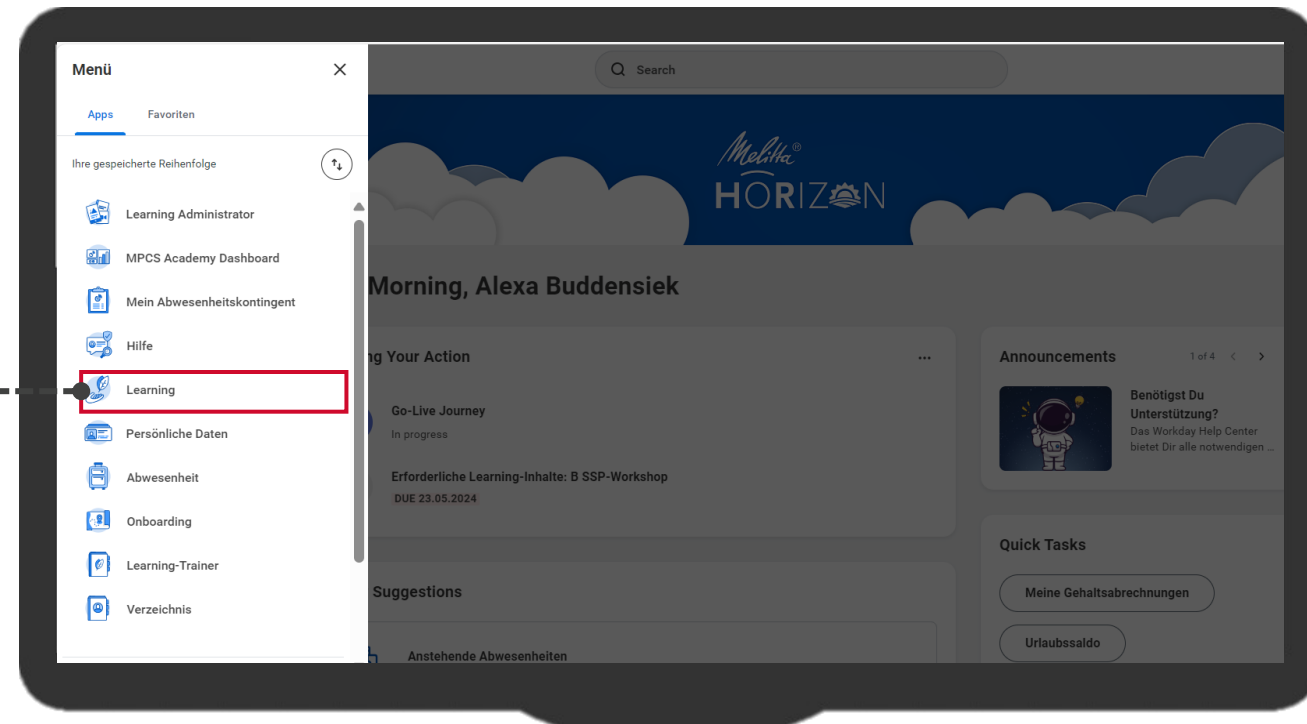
Menü

Apps Favoriten

Ihre gespeicherte Reihenfolge

Learning Administrator

MPCS Academy Dashboard

Mein Abwesenheitskontingent

Hilfe

Learning

Persönliche Daten

Abwesenheit

Onboarding

Learning-Trainer

Verzeichnis

Search

Melitta®

HORIZON

Morning, Alexa Buddensiek

ng Your Action

Go-Live Journey

In progress

Erforderliche Learning-Inhalte: B SSP-Workshop

DUE 23.05.2024

Suggestions

Anstehende Abwesenheiten

Announcements

1 of 4

Benötigst Du Unterstützung?

Das Workday Help Center bietet Dir alle notwendigen ...

Quick Tasks

Meine Gehaltsabrechnungen

Urlaubssaldo